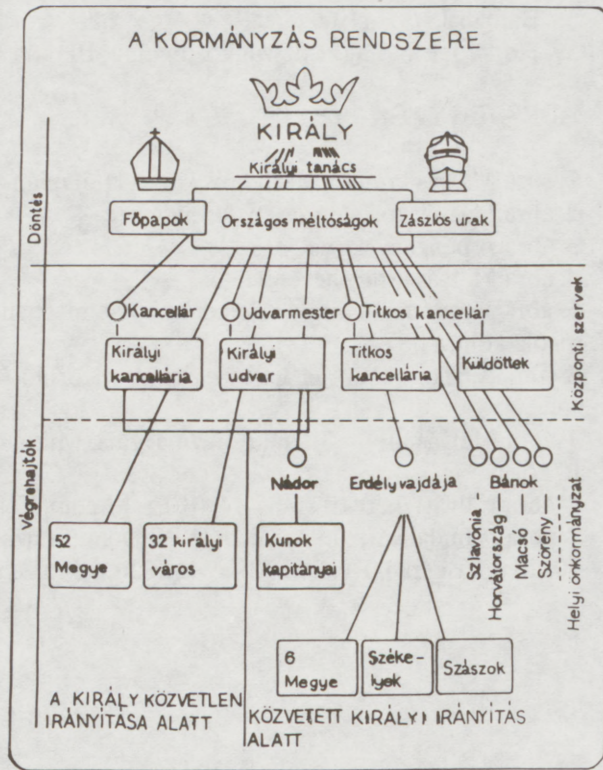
A KORMÁNYZÁS RENDSZERE

KIRÁLY

Királyi tanács

Döntés

Főpapok

Országos méltóságok

Zászlós urak

Központi szervek

Kancellár

Udvarmester

Titkos kancellár

Királyi kancellária

Királyi udvar

Titkos kancellária

Küldöttek

Végrehajtók

Nádor

Erdély vajdája

Bánok

Szlavónia

Horvátország

Macsó

Szörény

Helyi önkormányzat

52 Megye

32 királyi város

Kunok kapitányai

6 Megye

Széke-lyek

Szászok

A KIRÁLY KÖZVETLEN IRÁNYITÁSA ALATT

KÖZVETETT KIRÁLYI IRÁNYITÁS ALATT